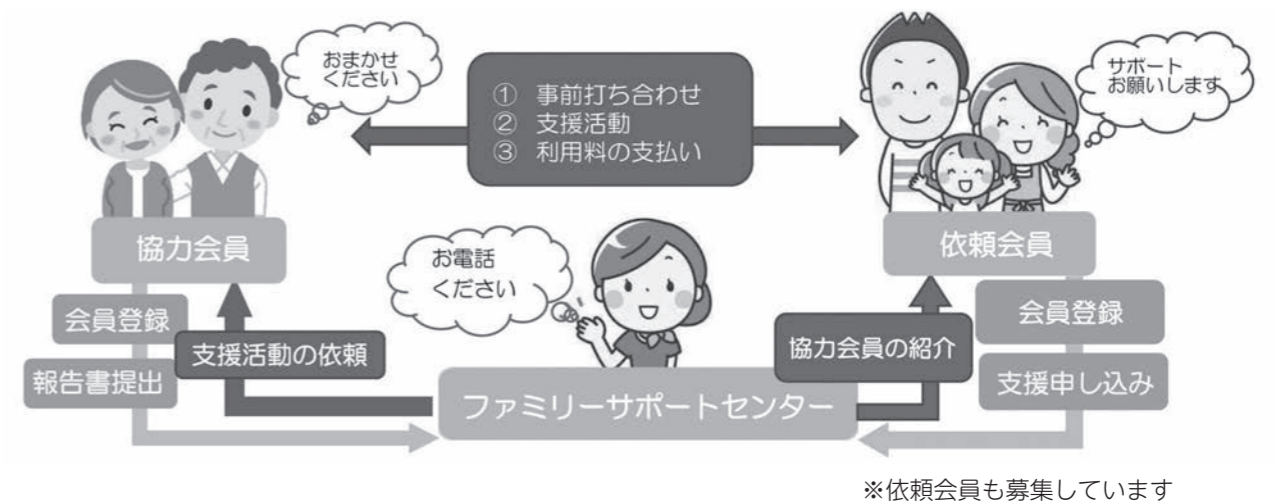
おまかせください

① 事前打ち合わせ
② 支援活動
③ 利用料の支払い

サポートお願いします

協力会員

お電話ください

依頼会員

会員登録

支援活動の依頼

報告書提出

協力会員の紹介

会員登録

支援申し込み

ファミリーサポートセンター

※依頼会員も募集しています